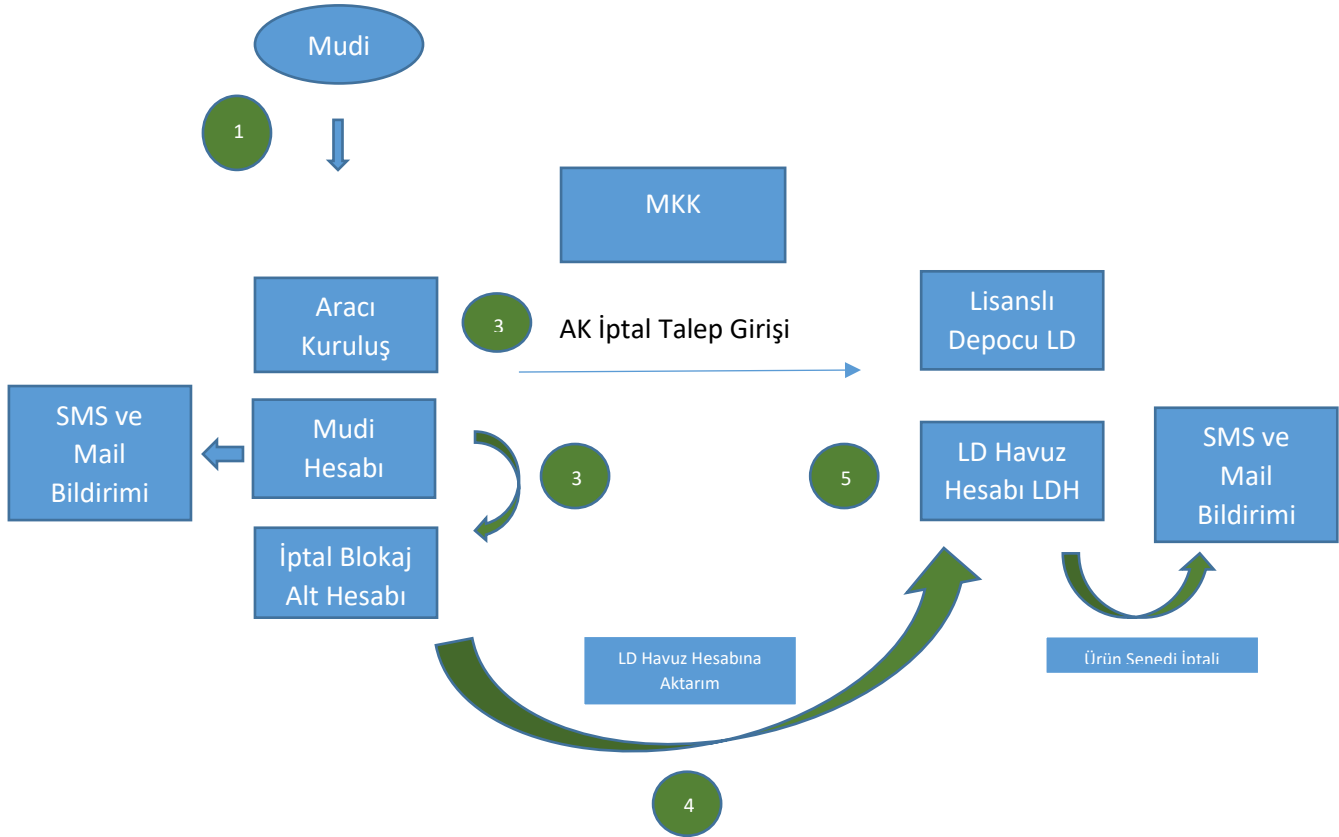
Mudi

1

MKK

Aracı Kuruluş

3

AK İptal Talep Girişi

Lisanslı Depocu LD

SMS ve Mail Bildirimi

Mudi Hesabı

3

5

LD Havuz Hesabı LDH

SMS ve Mail Bildirimi

İptal Blokaj Alt Hesabı

LD Havuz Hesabına Aktarım

Ürün Senedi İptali

4